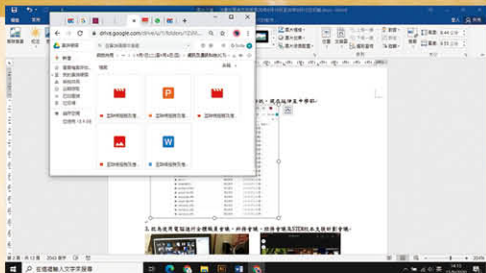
drive.google.com/drive/u/1/folders/
雲端硬碟
新增
我的雲端硬碟
與我共用
近期存取
已加星號
垃圾桶
儲存空間
檔案
P
W
3. 能夠運用電腦進行會議機具會議，於會會議，與師會議 STEM 與本文設計會議。
在這裡輸入文字來搜尋